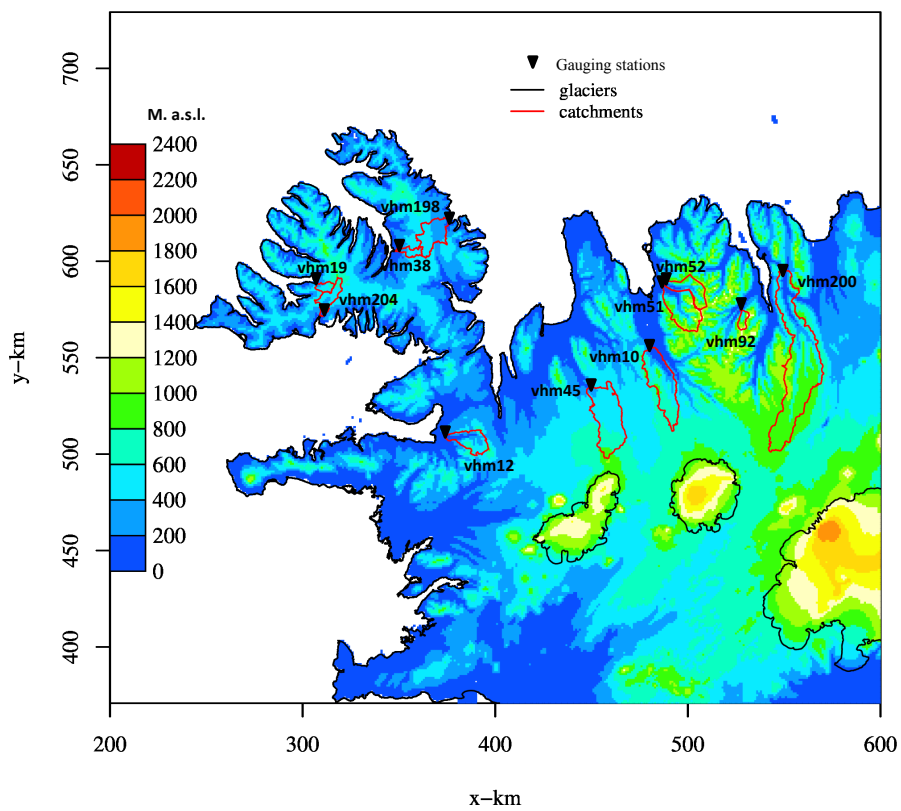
Gauging stations
glaciers
catchments

M. a.s.l.
2400
2200
2000
1800
1600
1400
1200
1000
800
600
400
200
0

vhm198
vhm38
vhm19
vhm204
vhm52
vhm51
vhm92
vhm200
vhm10
vhm45
vhm12

700
650
600
550
500
450
400

y−km

200
300
400
500
600

x−km